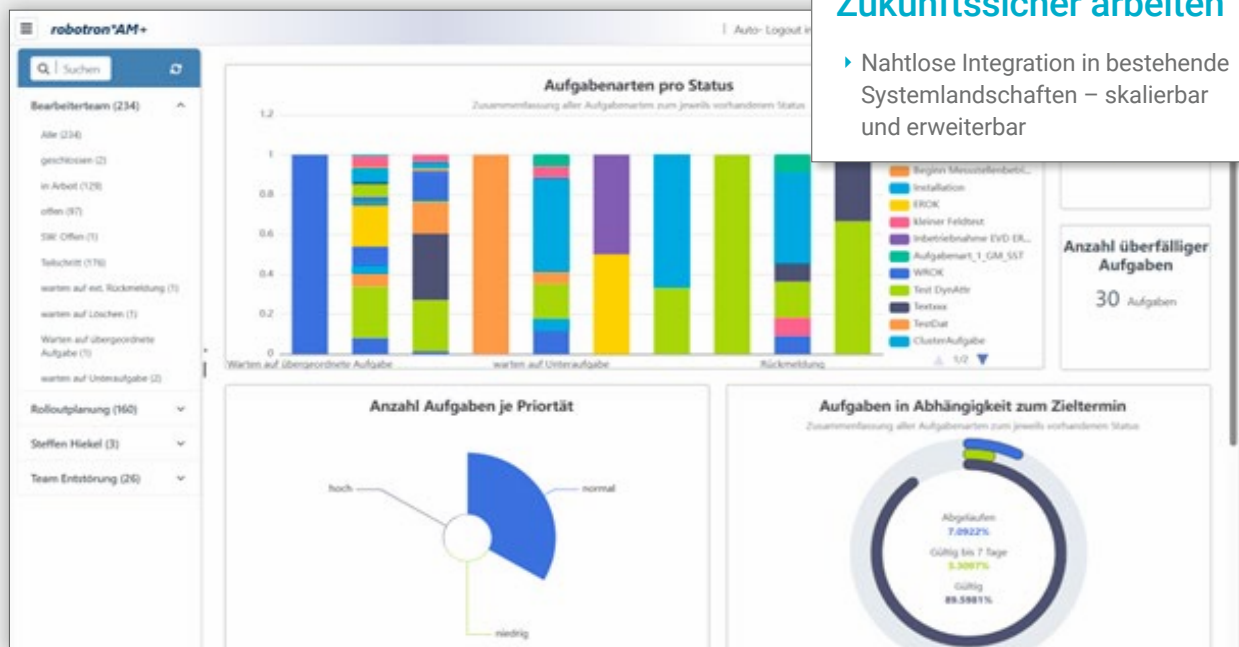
robotron*AM+

Auto- Logout i

Zukunftssicher arbeiten

Nahtlose Integration in bestehende Systemlandschaften – skalierbar und erweiterbar

Suchen

Bearbeiterteam (234)

Alle (234)

geschlossen (2)

in Arbeit (129)

offen (97)

SW Offen (1)

Teilschritt (176)

warten auf ext. Rückmeldung (1)

warten auf Löschen (1)

Warten auf übergeordnete Aufgabe (1)

warten auf Unteraufgabe (2)

Rolloutplanung (160)

Steffen Hiekel (3)

Team Entstörung (26)

Aufgabenarten pro Status

Zusammenfassung aller Aufgabenarten zum jeweils vorhandenem Status

1.2

1

0.8

0.6

0.4

0.2

0

Warten auf übergeordnete Aufgabe

warten auf Unteraufgabe

Rückmeldung

Beginn Messstellenbetri...

Installation

EROK

kleiner Feldtest

Inbetriebnahme EVD ER...

Aufgabenart_1_GM_SST

WROK

Test DynAttr

Textxxx

TestDat

ClusterAufgabe

1/2

Anzahl überfälliger Aufgaben

30 Aufgaben

Anzahl Aufgaben je Priortät

hoch

normal

niedrig

Aufgaben in Abhängigkeit zum Zieltermin

Zusammenfassung aller Aufgabenarten zum jeweils vorhandenem Status

Abgelaufen

7.0922%

Gültig bis 7 Tage

3.3097%

Gültig

89.5981%